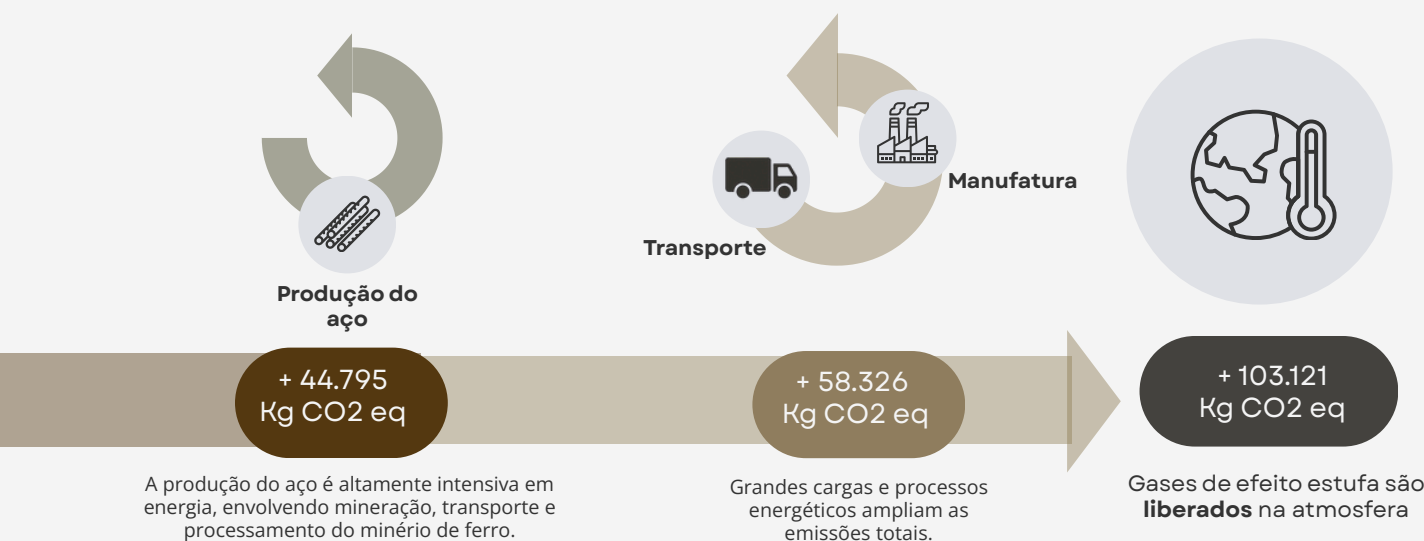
Produção do aço

+ 44.795
Kg CO2 eq

A produção do aço é altamente intensiva em energia, envolvendo mineração, transporte e processamento do minério de ferro.

Transporte

Manufatura

+ 58.326
Kg CO2 eq

Grandes cargas e processos energéticos ampliam as emissões totais.

+ 103.121
Kg CO2 eq

Gases de efeito estufa são **liberados** na atmosfera